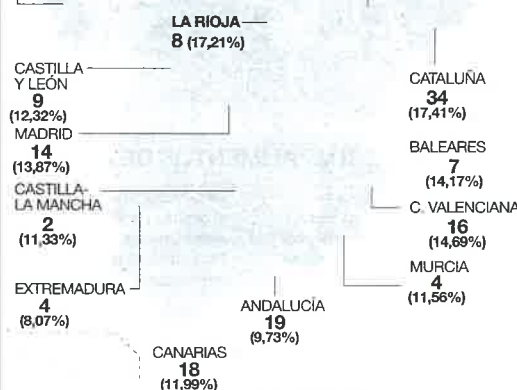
LA RIOJA
8 (17,21%)

CASTILLA Y LEÓN
9
(12,32%)

MADRID
14
(13,87%)

CASTILLA-LA MANCHA
2
(11,33%)

EXTREMADURA
4
(8,07%)

ANDALUCÍA
19
(9,73%)

CANARIAS
18
(11,99%)

CATALUÑA
34
(17,41%)

BALEARES
7
(14,17%)

C. VALENCIANA
16
(14,69%)

MURCIA
4
(11,56%)